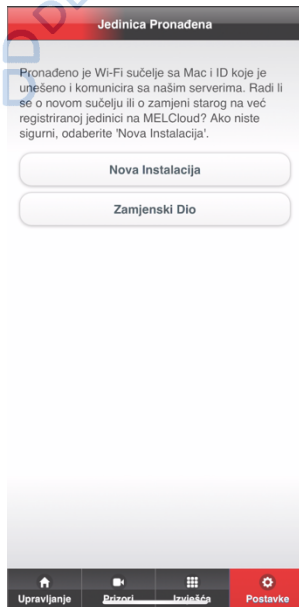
Jedinica Pronađena

Pronađeno je Wi-Fi sučelje sa Mac i ID koje je unešeno i komunicira sa našim serverima. Radi li se o novom sučelju ili o zamjeni starog na već registriranoj jedinici na MELCloud? Ako niste sigurni, odaberite 'Nova Instalacija'.

Nova Instalacija

Zamjenski Dio

Upravljanje
Prizori
Izvješća
Postavke